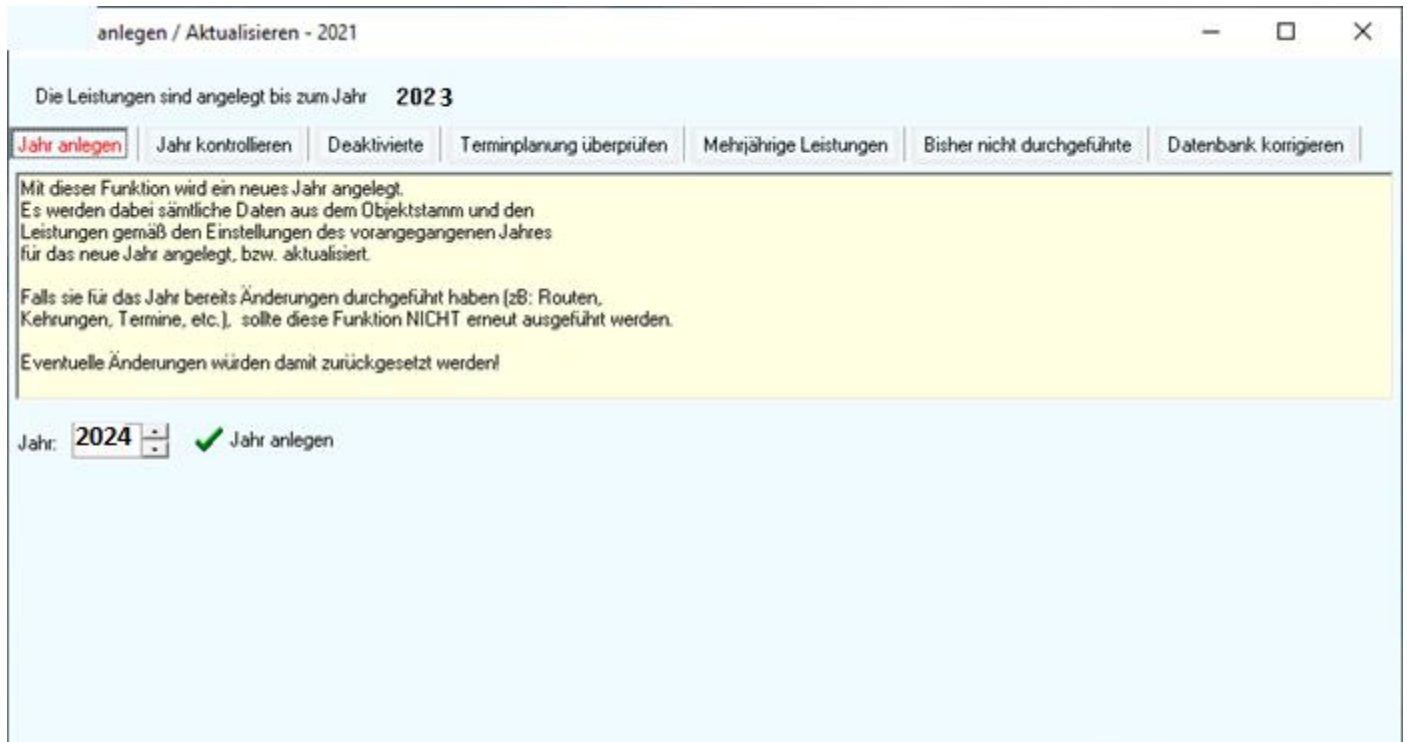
anlegen / Aktualisieren - 2021

Die Leistungen sind angelegt bis zum Jahr 2023

Jahr anlegen | Jahr kontrollieren | Deaktivierte | Terminplanung überprüfen | Mehrjährige Leistungen | Bisher nicht durchgeführte | Datenbank korrigieren

Mit dieser Funktion wird ein neues Jahr angelegt.
Es werden dabei sämtliche Daten aus dem Objektstamm und den Leistungen gemäß den Einstellungen des vorangegangenen Jahres für das neue Jahr angelegt, bzw. aktualisiert.

Falls sie für das Jahr bereits Änderungen durchgeführt haben (zB: Routen, Kehrungen, Termine, etc.), sollte diese Funktion NICHT erneut ausgeführt werden.

Eventuelle Änderungen würden damit zurückgesetzt werden!

Jahr: 2024 Jahr anlegen